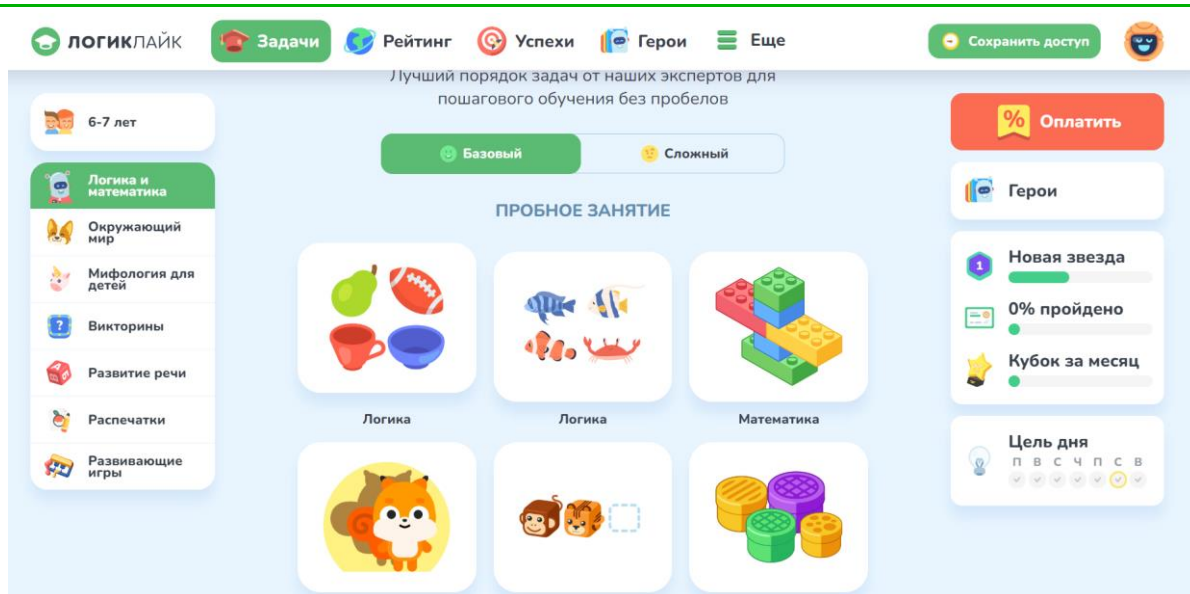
ЛОГИКЛАЙК Задачи Рейтинг Успехи Герои Еще Сохранить доступ

Лучший порядок задач от наших экспертов для пошагового обучения без пробелов

6-7 лет

Логика и математика
Окружающий мир
Мифология для детей
Викторины
Развитие речи
Распечатки
Развивающие игры

Базовый Сложный

ПРОБНОЕ ЗАНЯТИЕ

Логика
Логика
Математика

Оплатить

Герои

Новая звезда
0% пройдено
Кубок за месяц

Цель дня
П В С Ч П С В